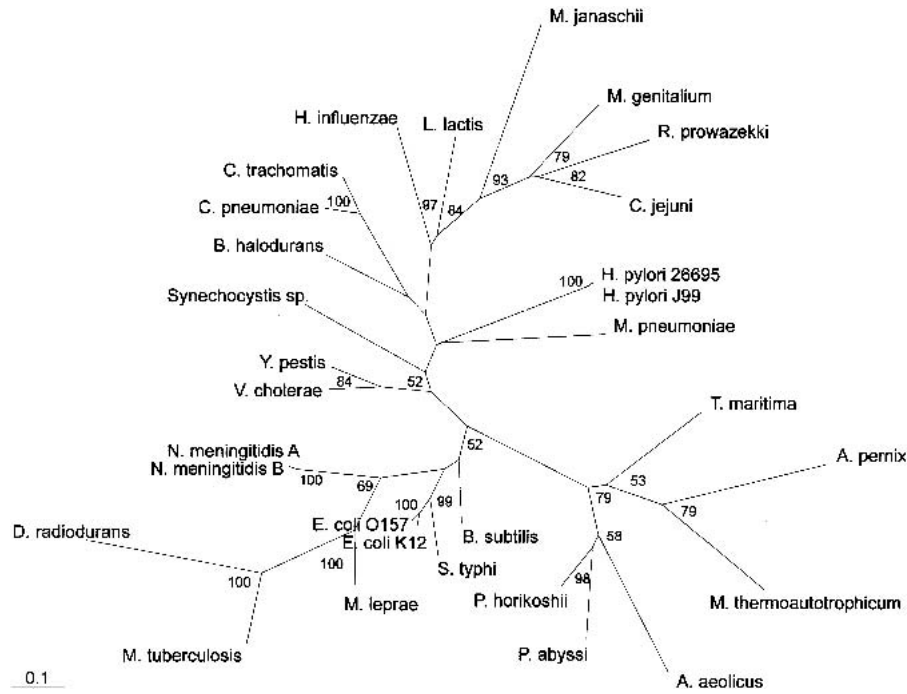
M. janaschii

M. genitalium

R. prowazekki

H. influenzae

L. lactis

79

82

C. trachomatis

93

C. jejuni

87

84

C. pneumoniae

100

B. halodurans

H. pylori 26695

100

H. pylori J99

Synechocystis sp.

M. pneumoniae

Y. pestis

52

V. cholerae

84

T. maritima

52

N. meningitidis A

A. pernix

N. meningitidis B

53

100

69

79

79

100

99

D. radiodurans

E. coli O157

B. subtilis

E. coli K12

58

100

98

100

S. typhi

P. horikoshii

M. leprae

M. thermoautotrophicum

M. tuberculosis

P. abyssi

0.1

A. aeolicus